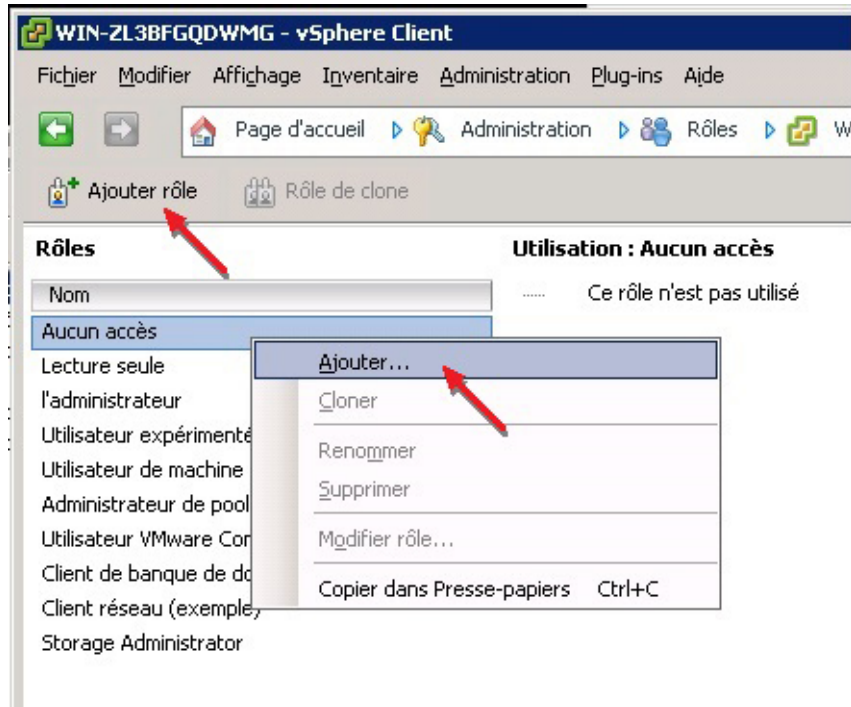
WIN-ZL3BFGQDWMG - vSphere Client

Fichier Modifier Affichage Inventaire Administration Plug-ins Aide

Page d'accueil Administration Rôles W

Ajouter rôle Rôle de clone

Rôles

Nom

Aucun accès
Lecture seule
l'administrateur
Utilisateur expérimenté
Utilisateur de machine
Administrateur de pool
Utilisateur VMware Cor
Client de banque de do
Client réseau (exemple)
Storage Administrator

Utilisation : Aucun accès

Ce rôle n'est pas utilisé

Ajouter...
Cloner
Renommer
Supprimer
Modifier rôle...
Copier dans Presse-papiers Ctrl+C